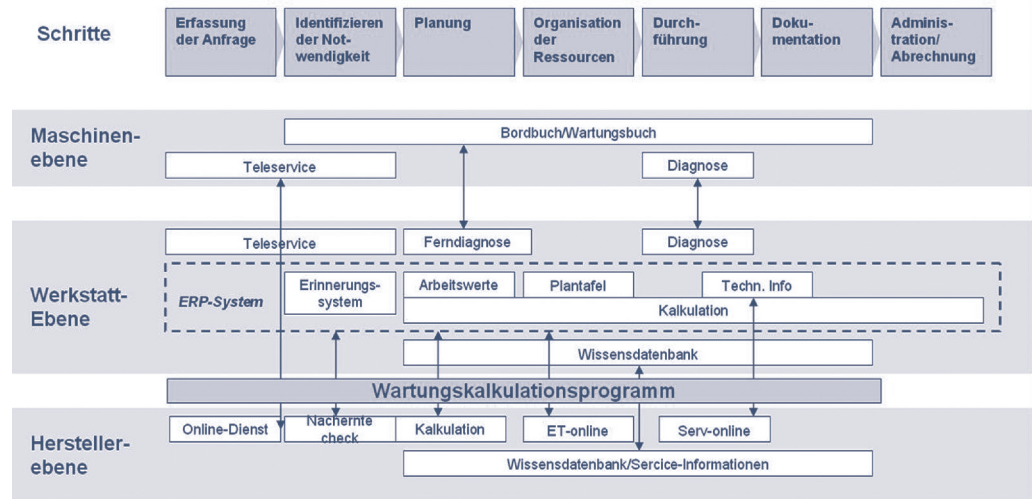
Schritte

Erfassung der Anfrage

Identifizieren der Notwendigkeit

Planung

Organisation der Ressourcen

Durchführung

Dokumentation

Administration/ Abrechnung

Maschinenebene

Bordbuch/Wartungsbuch

Teleservice

Diagnose

Werkstatt-Ebene

Teleservice

Ferndiagnose

Diagnose

ERP-System

Erinnerungssystem

Arbeitswerte

Plantafel

Techn. Info

Kalkulation

Wissensdatenbank

Wartungskalkulationsprogramm

Herstellerebene

Online-Dienst

Nachernte check

Kalkulation

ET-online

Serv-online

Wissensdatenbank/Sercice-Informationen